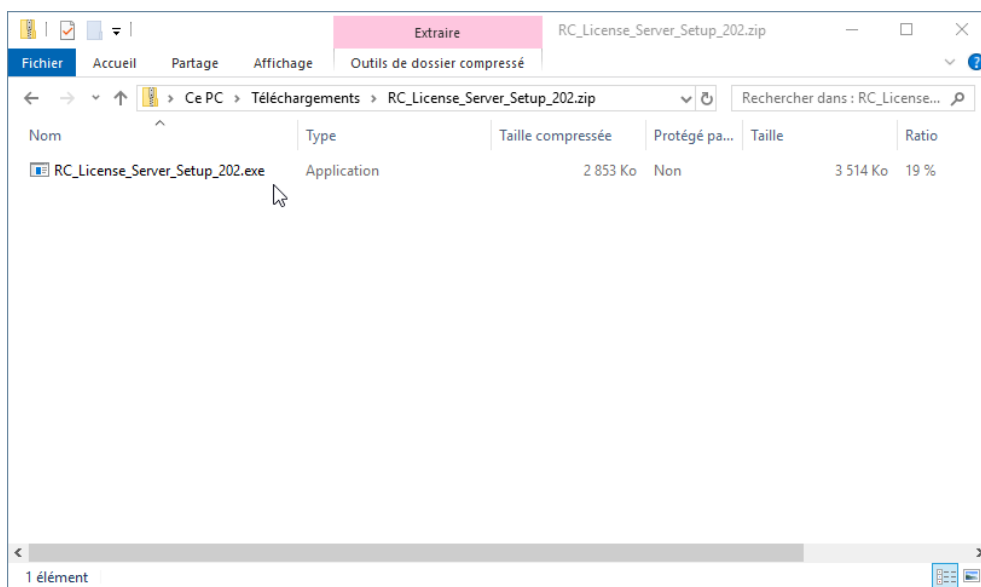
Extraire

RC_License_Server_Setup_202.zip

Fichier Accueil Partage Affichage Outils de dossier compressé

Ce PC > Téléchargements > RC_License_Server_Setup_202.zip

Rechercher dans : RC_License...

| Nom | Type | Taille compressée | Protégé pa... | Taille | Ratio |
|---|---|---|---|---|---|
| RC_License_Server_Setup_202.exe | Application | 2 853 Ko | Non | 3 514 Ko | 19 % |

1 élément